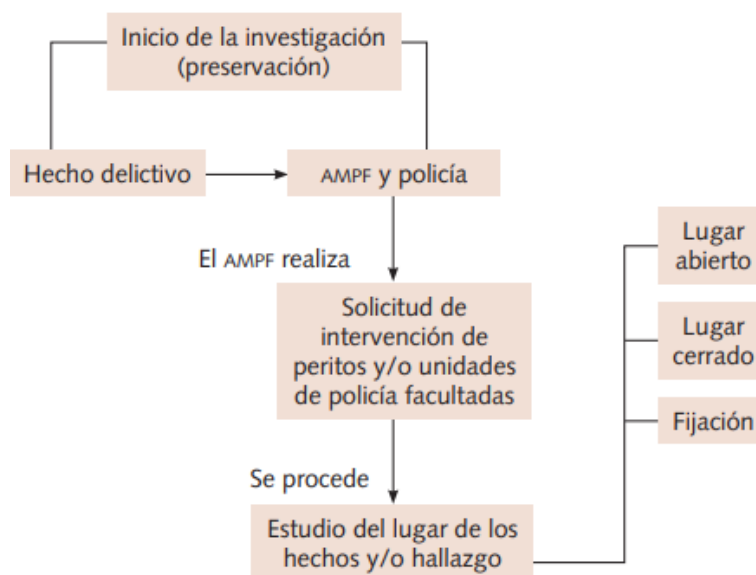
Inicio de la investigación (preservación)

Hecho delictivo

AMPF y policía

El AMPF realiza

Solicitud de intervención de peritos y/o unidades de policía facultadas

Se procede

Estudio del lugar de los hechos y/o hallazgo

Lugar abierto

Lugar cerrado

Fijación